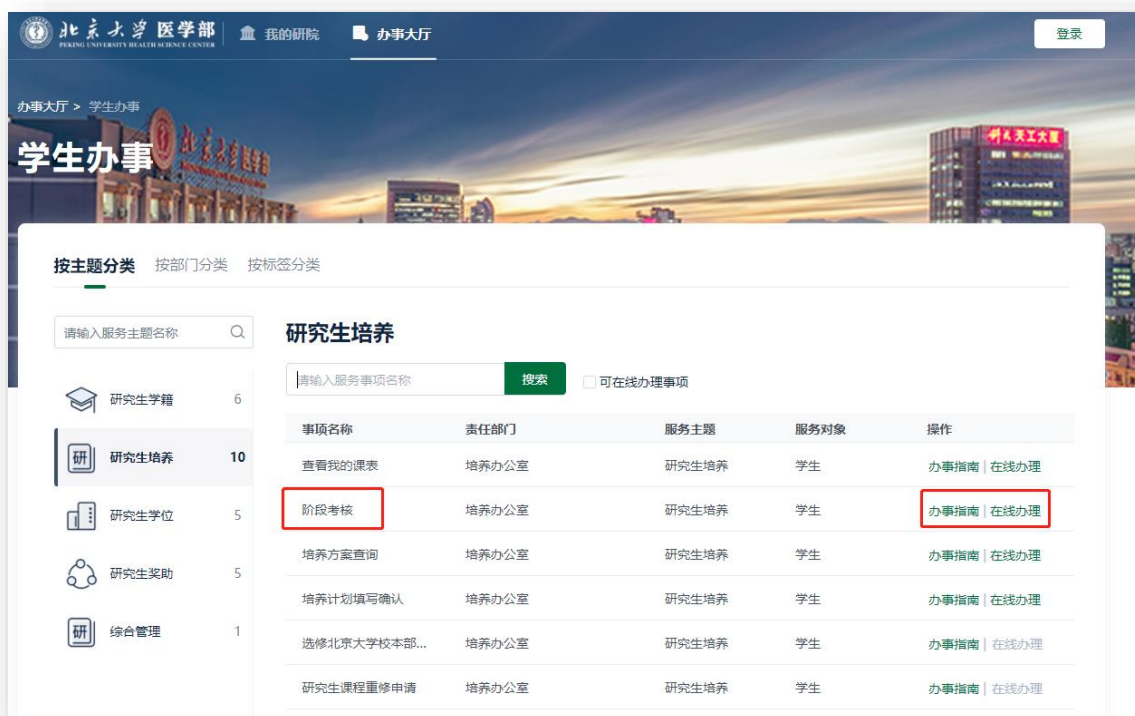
北京大学医学部
PEKING UNIVERSITY HEALTH SCIENCE CENTER
我的研院
办事大厅
登录

办事大厅 > 学生办事
学生办事

按主题分类 按部门分类 按标签分类

请输入服务主题名称

研究生学籍 6
研 研究生培养 10
研究生学位 5
研究生奖助 5
研 综合管理 1

研究生培养

请输入服务事项名称
搜索
可在线办理事项

| 事项名称 | 责任部门 | 服务主题 | 服务对象 | 操作 |
|---|---|---|---|---|
| 查看我的课表 | 培养办公室 | 研究生培养 | 学生 | 办事指南 \| 在线办理 |
| 阶段考核 | 培养办公室 | 研究生培养 | 学生 | 办事指南 \| 在线办理 |
| 培养方案查询 | 培养办公室 | 研究生培养 | 学生 | 办事指南 \| 在线办理 |
| 培养计划填写确认 | 培养办公室 | 研究生培养 | 学生 | 办事指南 \| 在线办理 |
| 选修北京大学校本部... | 培养办公室 | 研究生培养 | 学生 | 办事指南 \| 在线办理 |
| 研究生课程重修申请 | 培养办公室 | 研究生培养 | 学生 | 办事指南 \| 在线办理 |